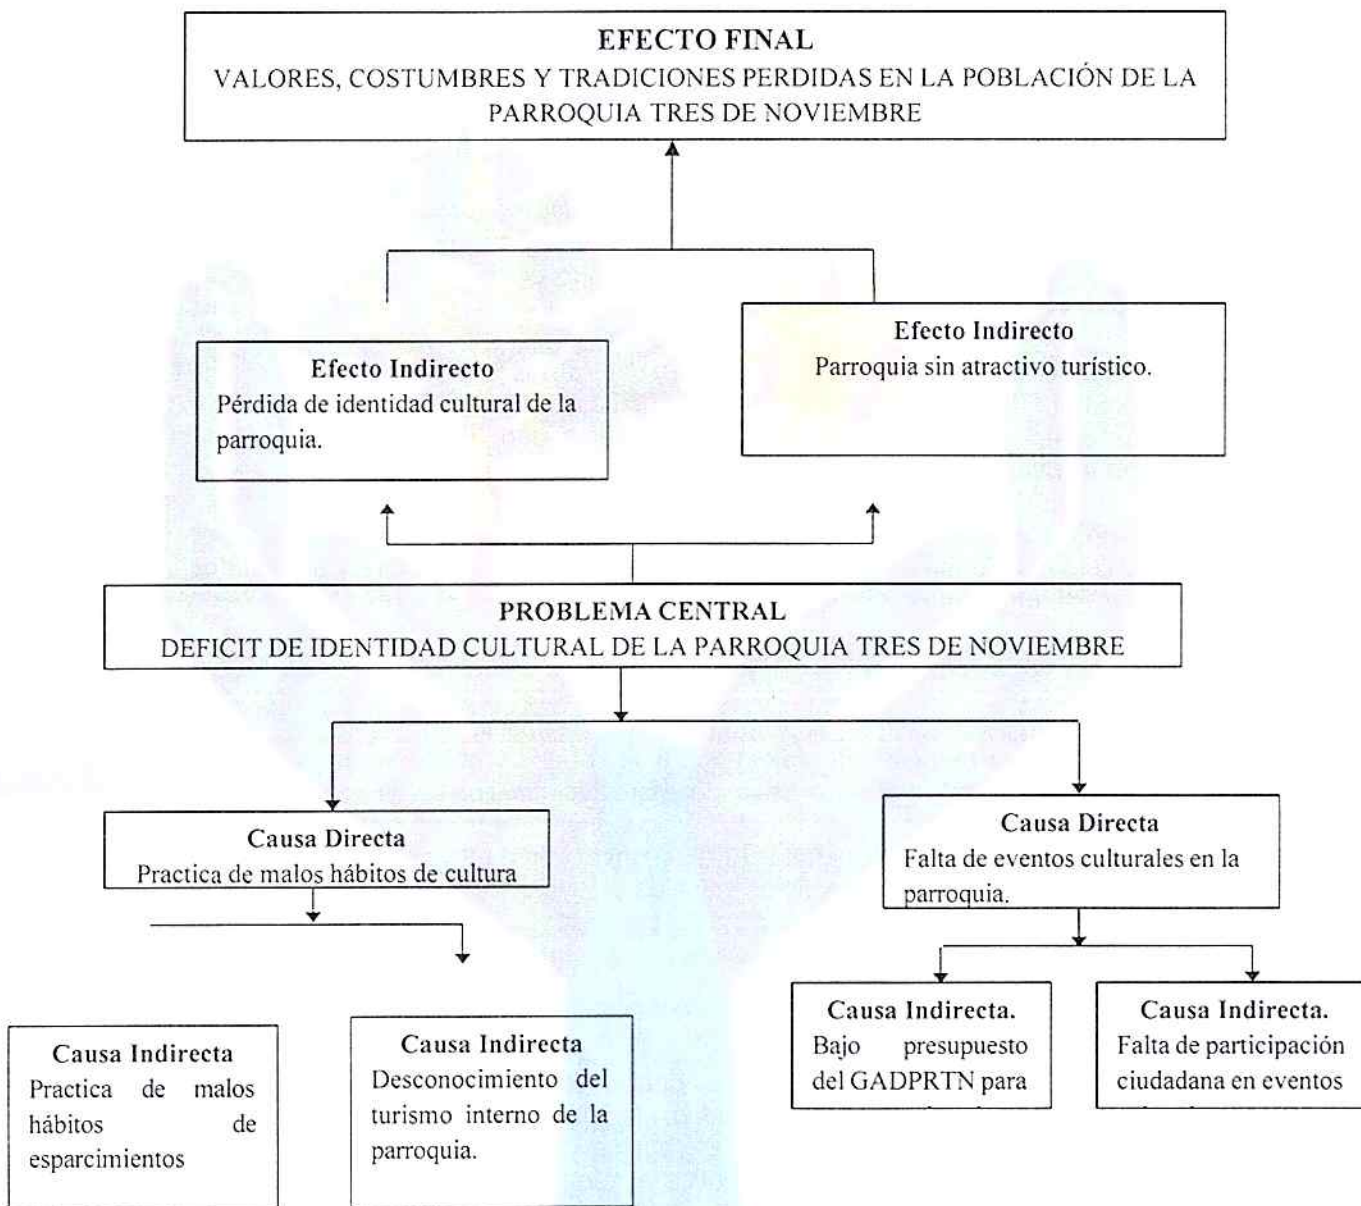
EFECTO FINAL
VALORES, COSTUMBRES Y TRADICIONES PERDIDAS EN LA POBLACIÓN DE LA PARROQUIA TRES DE NOVIEMBRE

Efecto Indirecto
Pérdida de identidad cultural de la parroquia.

Efecto Indirecto
Parroquia sin atractivo turístico.

PROBLEMA CENTRAL
DEFICIT DE IDENTIDAD CULTURAL DE LA PARROQUIA TRES DE NOVIEMBRE

Causa Directa
Practica de malos hábitos de cultura

Causa Directa
Falta de eventos culturales en la parroquia.

Causa Indirecta
Practica de malos hábitos de esparcimientos

Causa Indirecta
Desconocimiento del turismo interno de la parroquia.

Causa Indirecta.
Bajo presupuesto del GADPRTN para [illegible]

Causa Indirecta.
Falta de participación ciudadana en eventos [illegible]